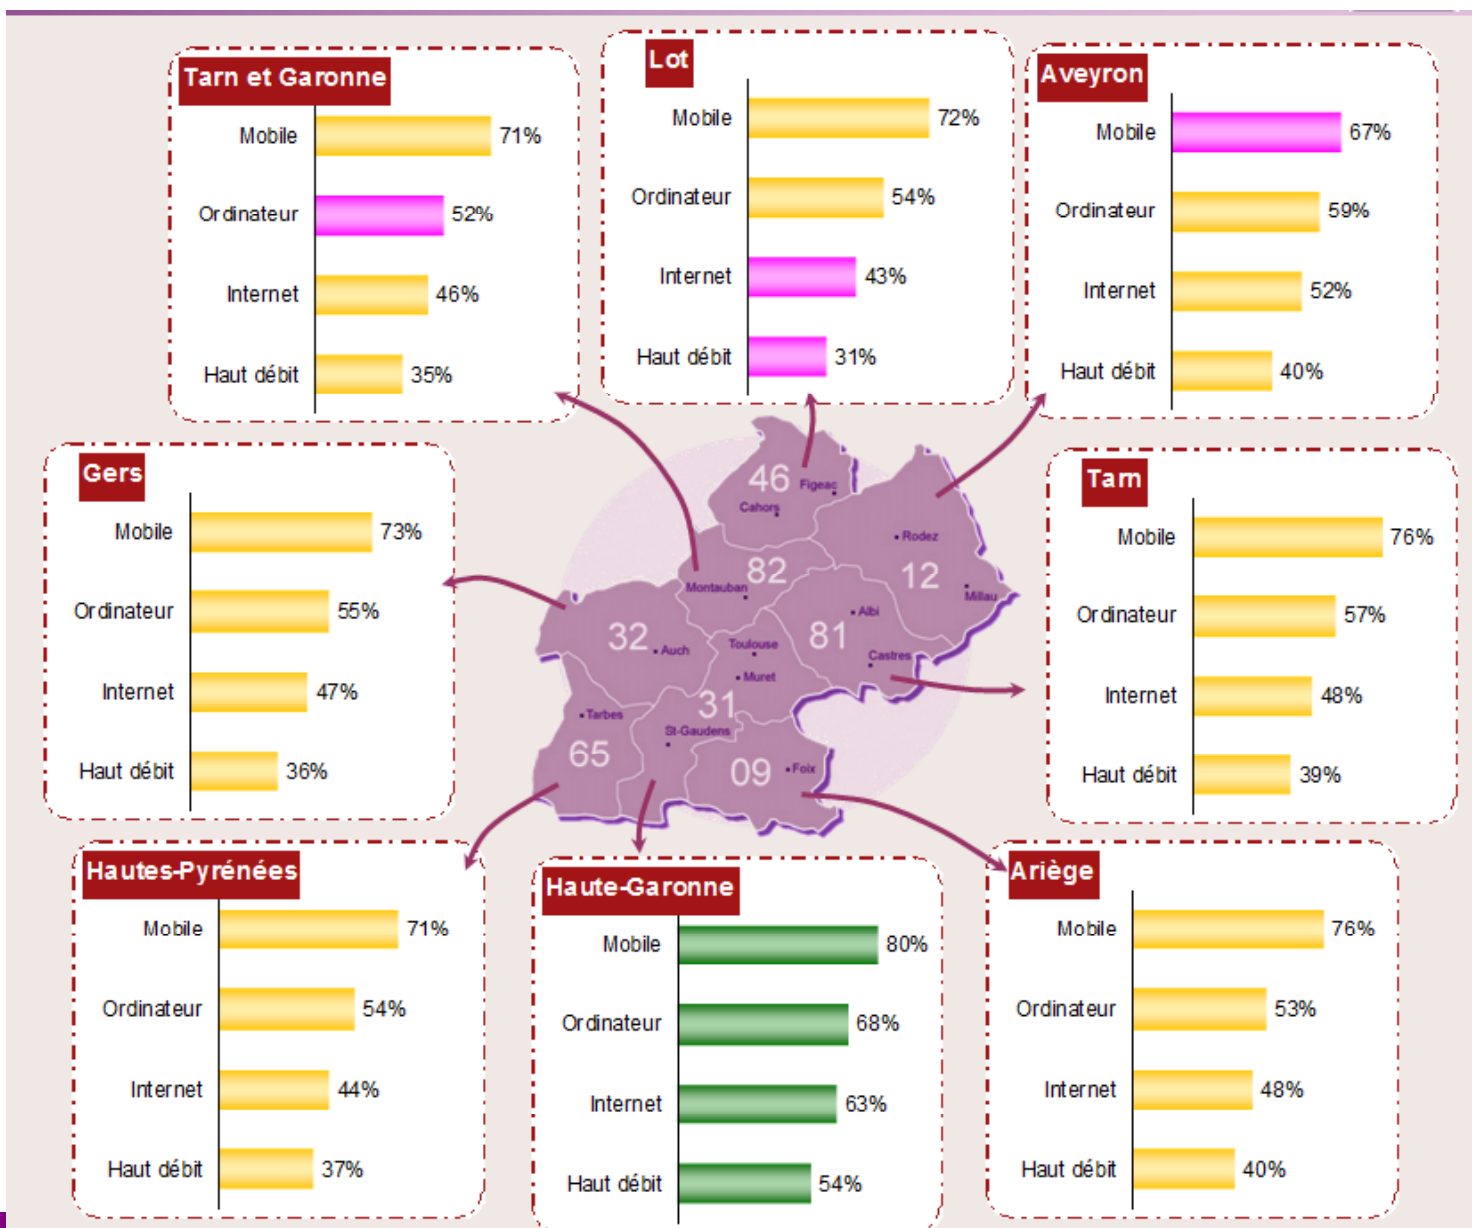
Tarn et Garonne

| | |
|---|---|
| Mobile | 71% |
| Ordinateur | 52% |
| Internet | 46% |
| Haut débit | 35% |

Lot

| | |
|---|---|
| Mobile | 72% |
| Ordinateur | 54% |
| Internet | 43% |
| Haut débit | 31% |

Aveyron

| | |
|---|---|
| Mobile | 67% |
| Ordinateur | 59% |
| Internet | 52% |
| Haut débit | 40% |

Gers

| | |
|---|---|
| Mobile | 73% |
| Ordinateur | 55% |
| Internet | 47% |
| Haut débit | 36% |

46 Figeac Cahors 82 Montauban Rodez 12 Millau 81 Albi Castres 32 Auch Toulouse Muret 31 Tarbes St-Gaudens 65 09 Foix

Tarn

| | |
|---|---|
| Mobile | 76% |
| Ordinateur | 57% |
| Internet | 48% |
| Haut débit | 39% |

Hautes-Pyrénées

| | |
|---|---|
| Mobile | 71% |
| Ordinateur | 54% |
| Internet | 44% |
| Haut débit | 37% |

Haute-Garonne

| | |
|---|---|
| Mobile | 80% |
| Ordinateur | 68% |
| Internet | 63% |
| Haut débit | 54% |

Ariège

| | |
|---|---|
| Mobile | 76% |
| Ordinateur | 53% |
| Internet | 48% |
| Haut débit | 40% |